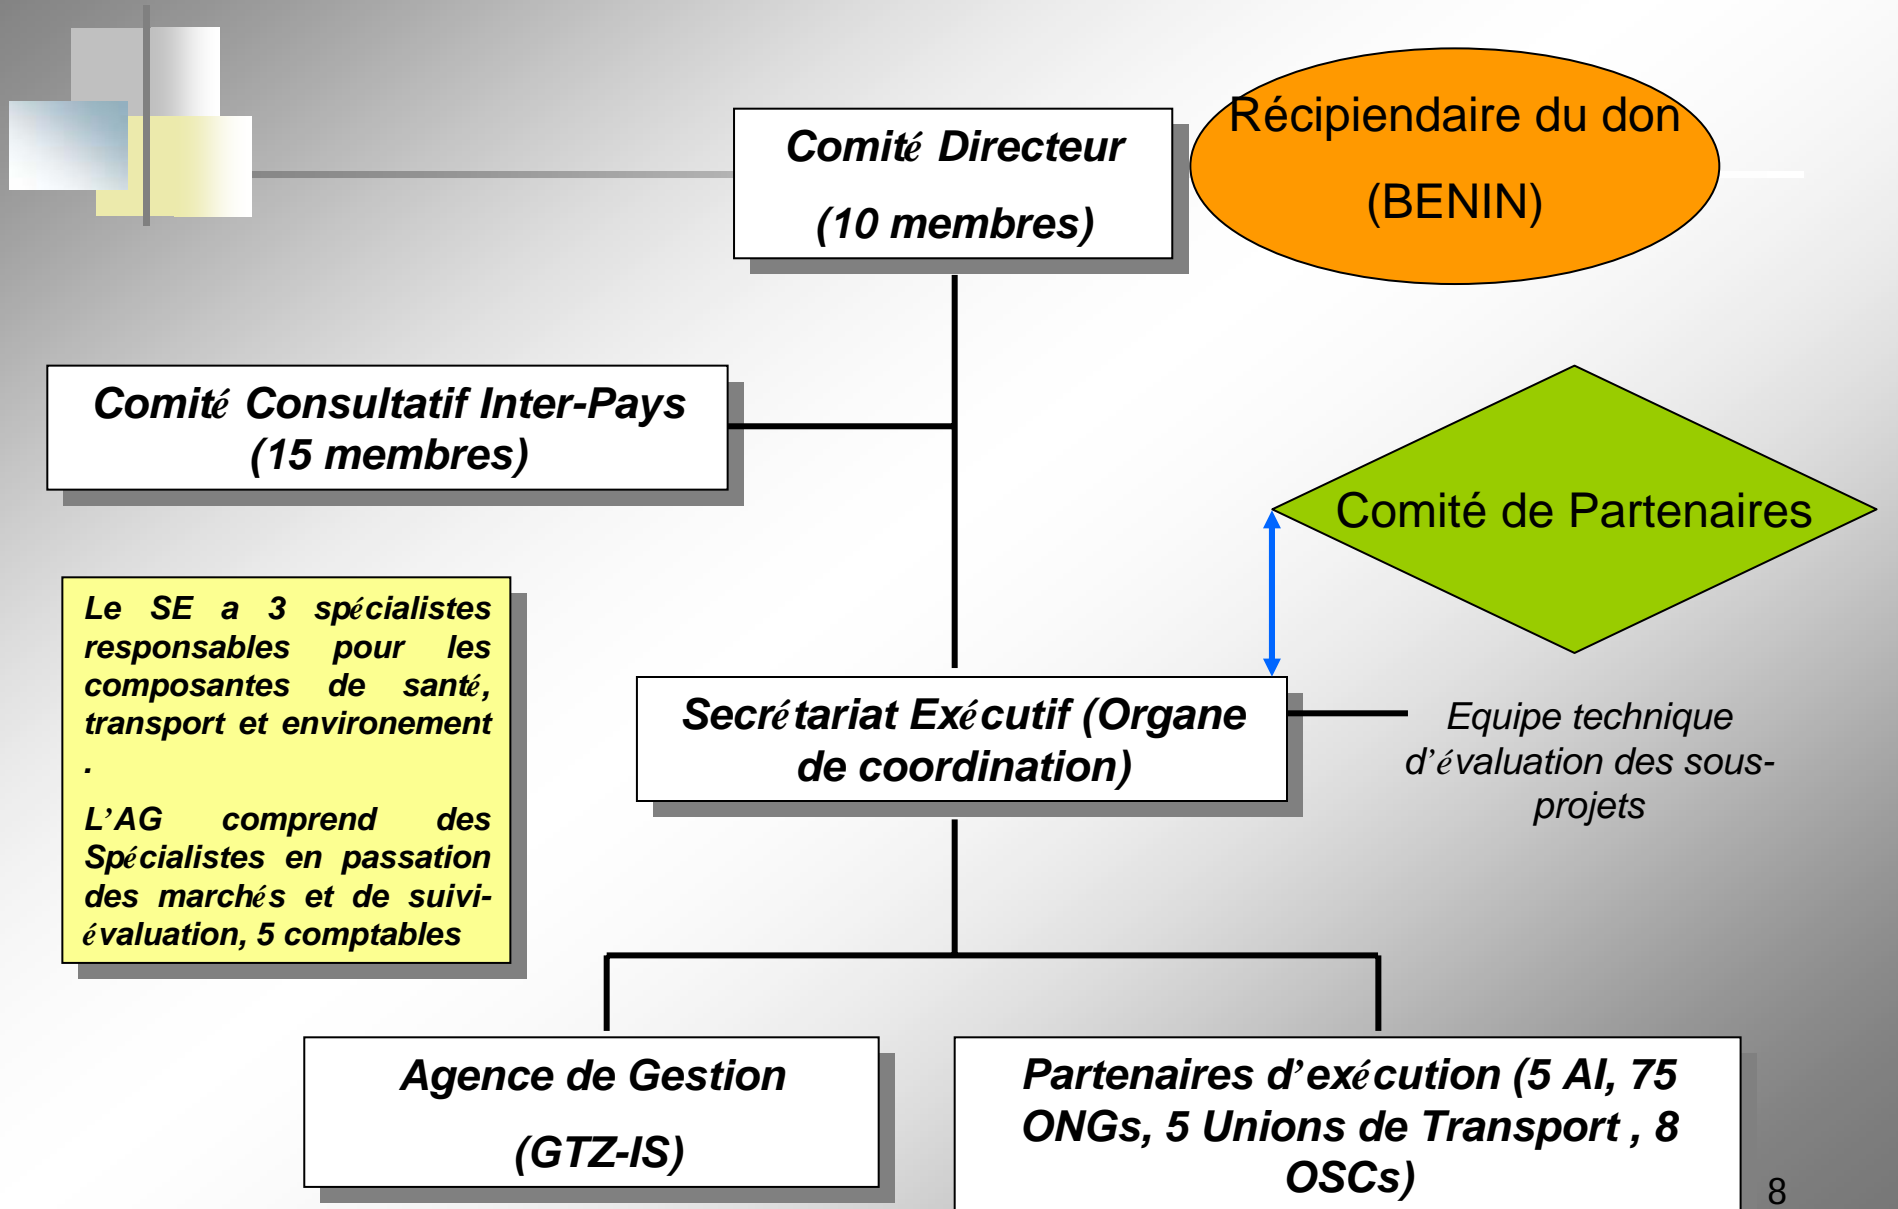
Comité Directeur

(10 membres)

Récipiendaire du don

(BENIN)

Comité Consultatif Inter-Pays (15 membres)

Comité de Partenaires

Le SE a 3 spécialistes responsables pour les composantes de santé, transport et environement .

L'AG comprend des Spécialistes en passation des marchés et de suivi-évaluation, 5 comptables

Secrétariat Exécutif (Organe de coordination)

Equipe technique d'évaluation des sous-projets

Agence de Gestion

(GTZ-IS)

Partenaires d'exécution (5 AI, 75 ONGs, 5 Unions de Transport , 8 OSCs)

8